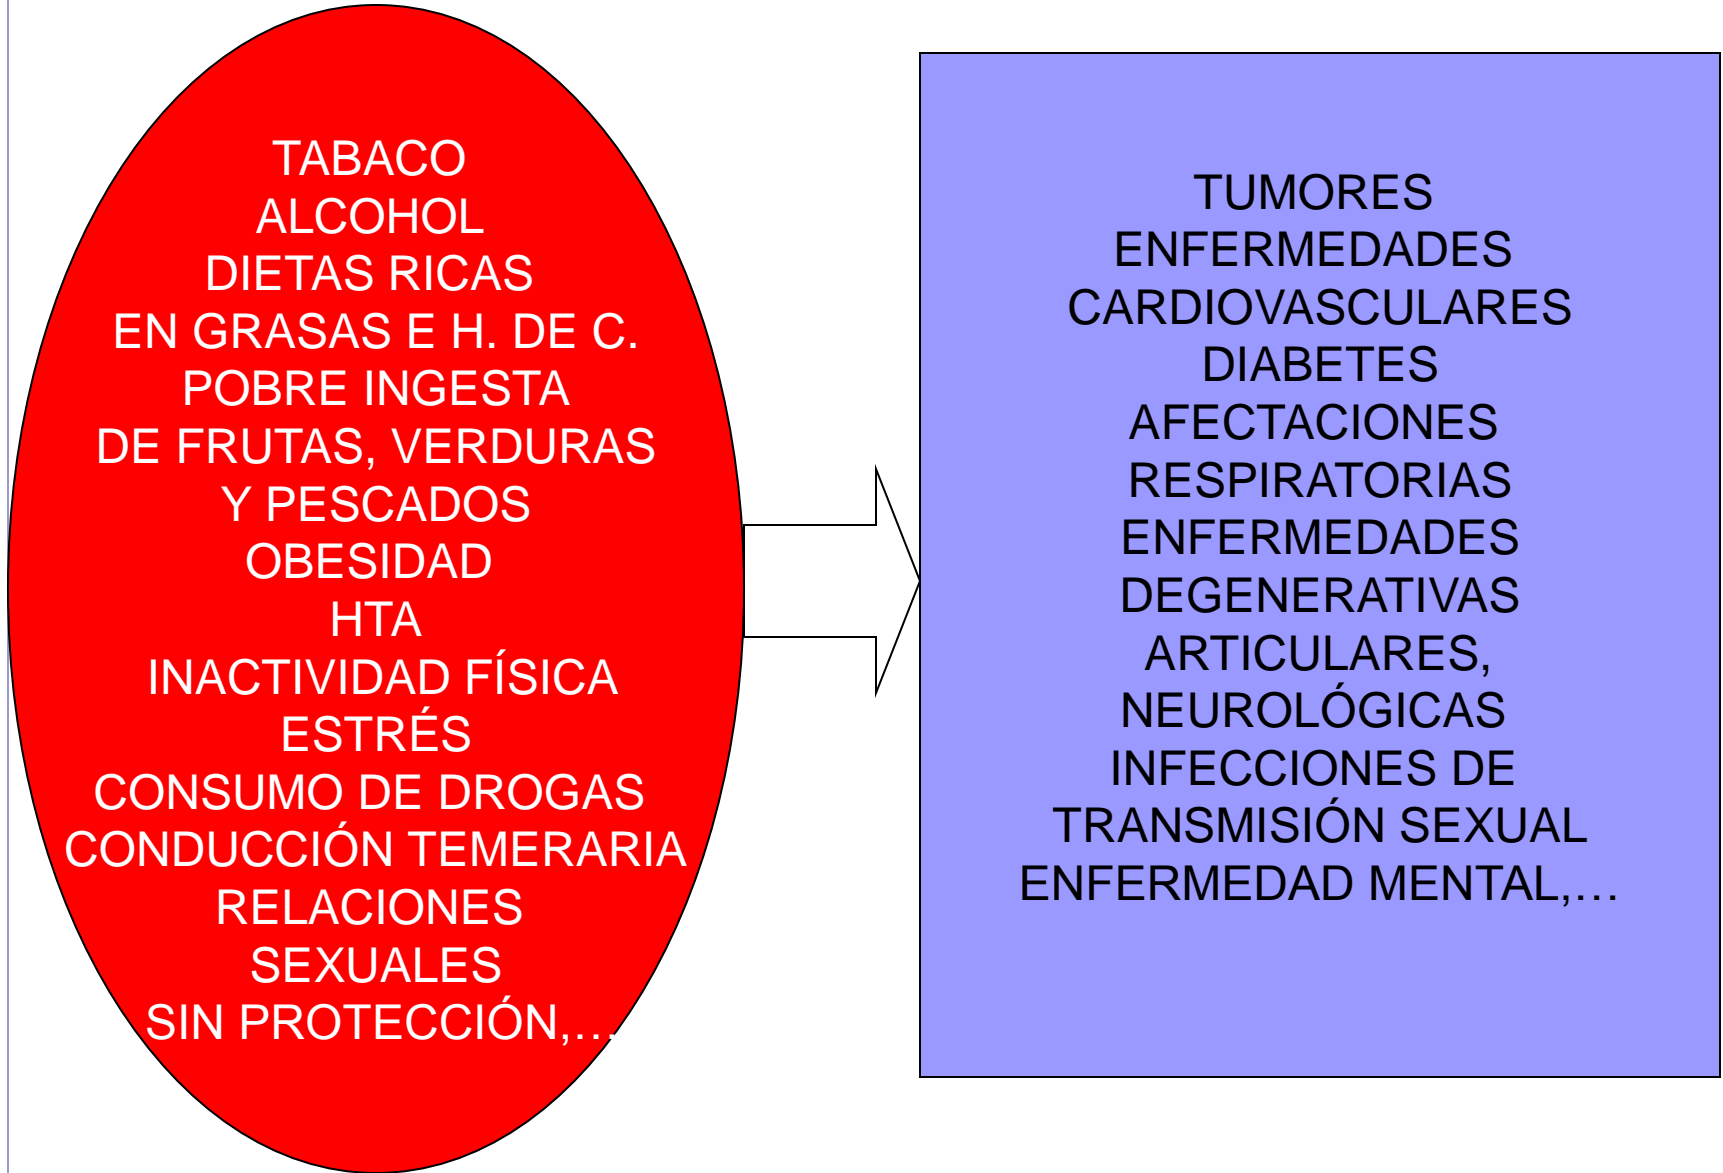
TABACO
ALCOHOL
DIETAS RICAS
EN GRASAS E H. DE C.
POBRE INGESTA
DE FRUTAS, VERDURAS
Y PESCADOS
OBESIDAD
HTA
INACTIVIDAD FÍSICA
ESTRÉS
CONSUMO DE DROGAS
CONDUCCIÓN TEMERARIA
RELACIONES
SEXUALES
SIN PROTECCIÓN,…

TUMORES
ENFERMEDADES
CARDIOVASCULARES
DIABETES
AFECTACIONES
RESPIRATORIAS
ENFERMEDADES
DEGENERATIVAS
ARTICULARES,
NEUROLÓGICAS
INFECCIONES DE
TRANSMISIÓN SEXUAL
ENFERMEDAD MENTAL,…